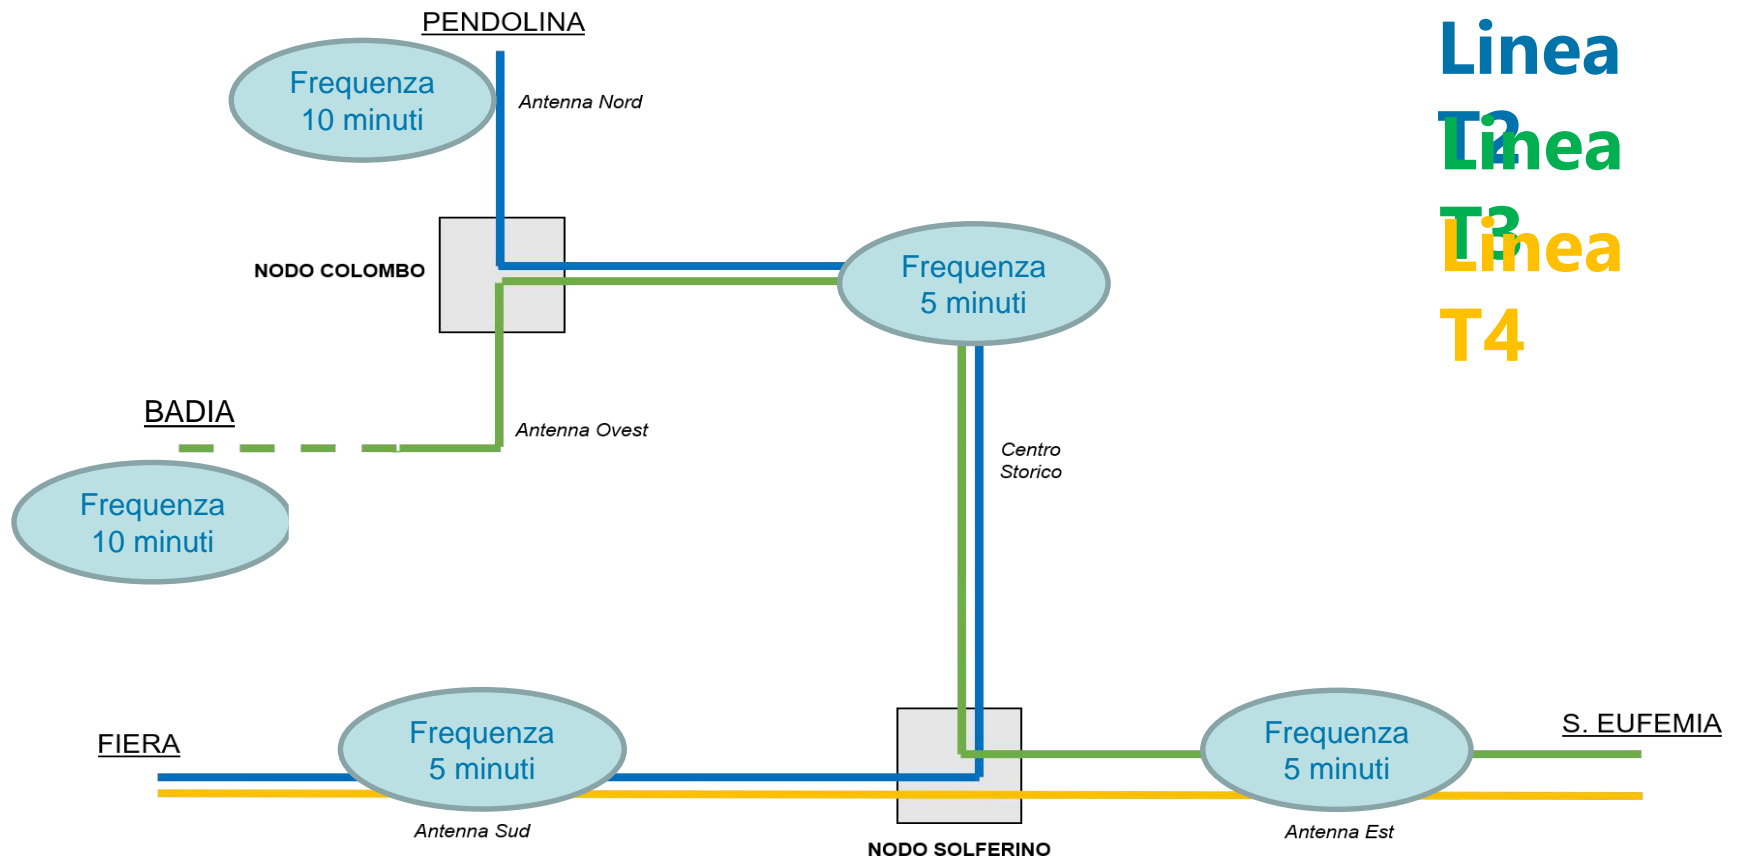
PENDOLINA

Frequenza 10 minuti

Antenna Nord

Linea T2

Linea T3

Linea T4

NODO COLOMBO

Frequenza 5 minuti

BADIA

Antenna Ovest

Frequenza 10 minuti

Centro Storico

FIERA

Frequenza 5 minuti

Frequenza 5 minuti

S. EUFEMIA

Antenna Sud

NODO SOLFERINO

Antenna Est